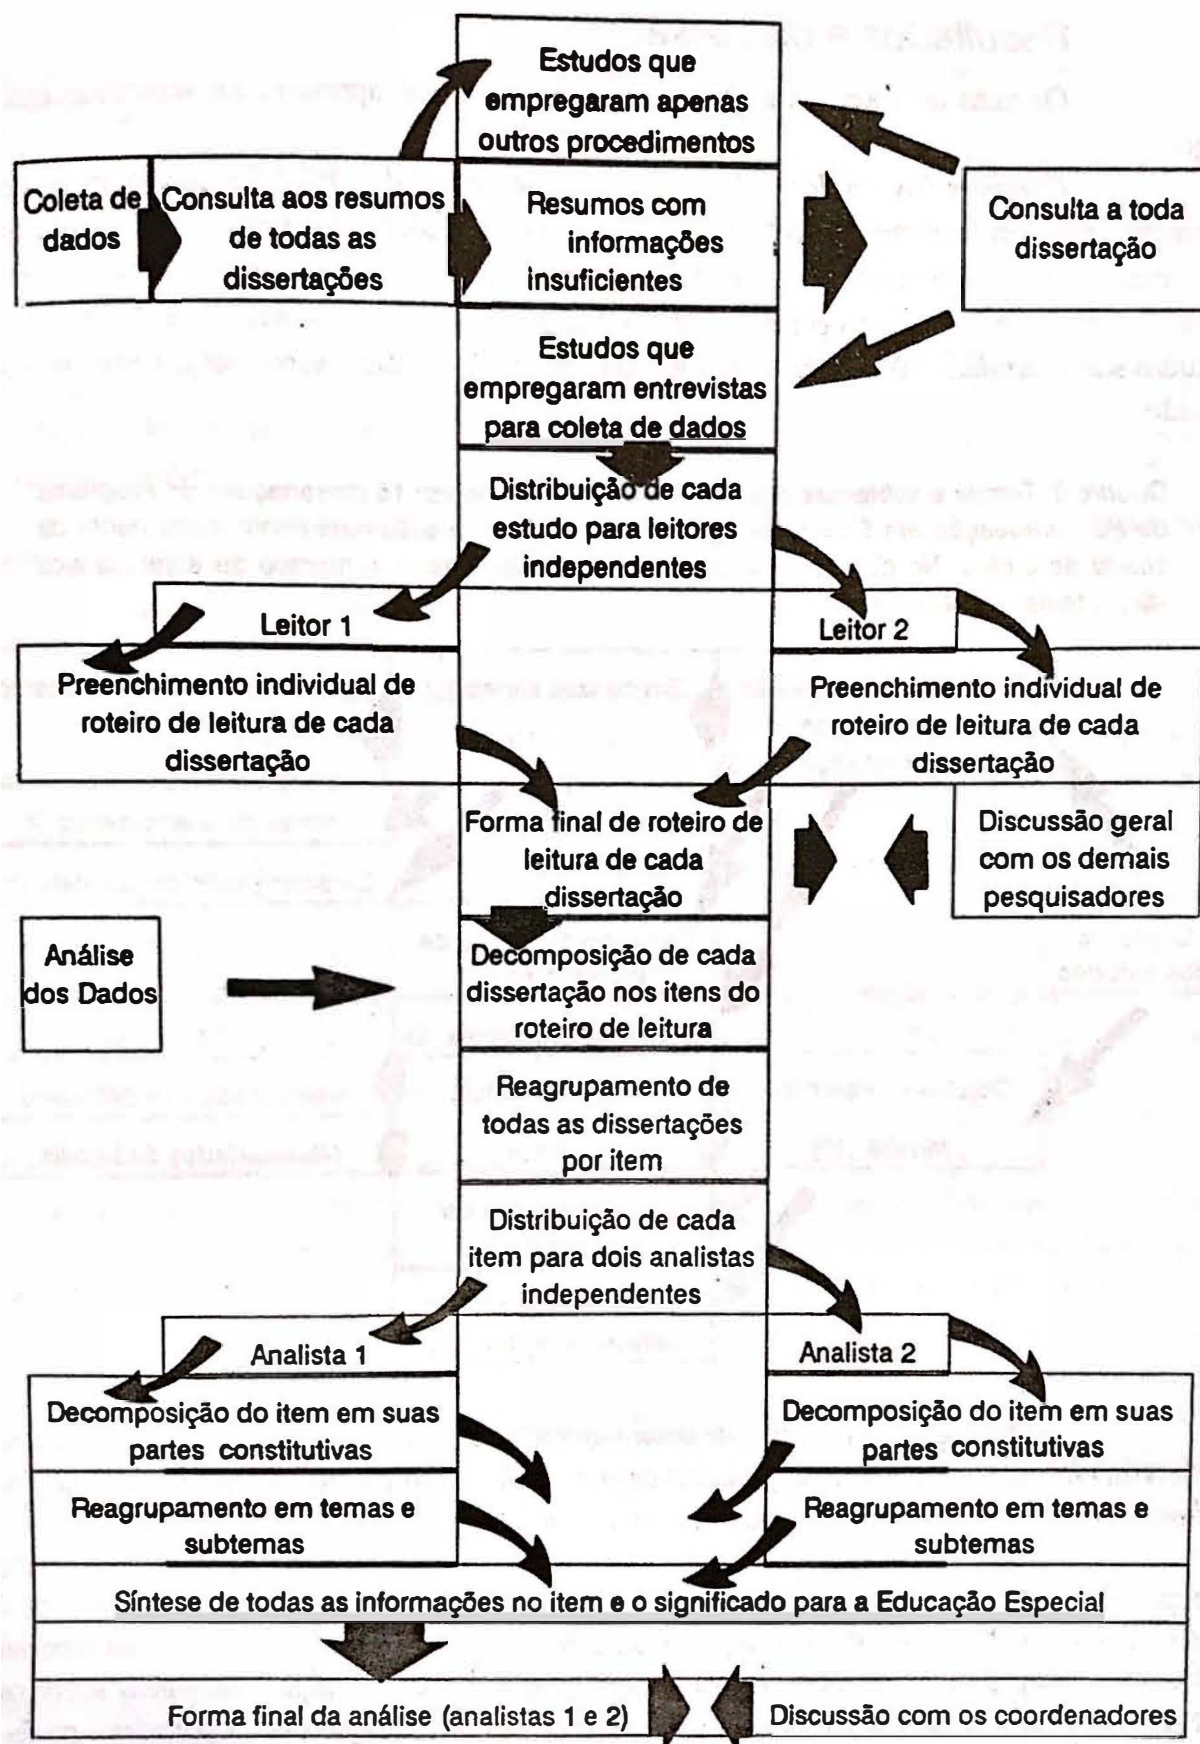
Estudos que empregaram apenas outros procedimentos

Coleta de dados

Consulta aos resumos de todas as dissertações

Resumos com informações insuficientes

Consulta a toda dissertação

Estudos que empregaram entrevistas para coleta de dados

Distribuição de cada estudo para leitores independentes

Leitor 1

Leitor 2

Preenchimento individual de roteiro de leitura de cada dissertação

Preenchimento individual de roteiro de leitura de cada dissertação

Forma final de roteiro de leitura de cada dissertação

Discussão geral com os demais pesquisadores

Análise dos Dados

Decomposição de cada dissertação nos itens do roteiro de leitura

Reagrupamento de todas as dissertações por item

Distribuição de cada item para dois analistas independentes

Analista 1

Analista 2

Decomposição do item em suas partes constitutivas

Decomposição do item em suas partes constitutivas

Reagrupamento em temas e subtemas

Reagrupamento em temas e subtemas

Síntese de todas as informações no item e o significado para a Educação Especial

Forma final da análise (analistas 1 e 2)

Discussão com os coordenadores